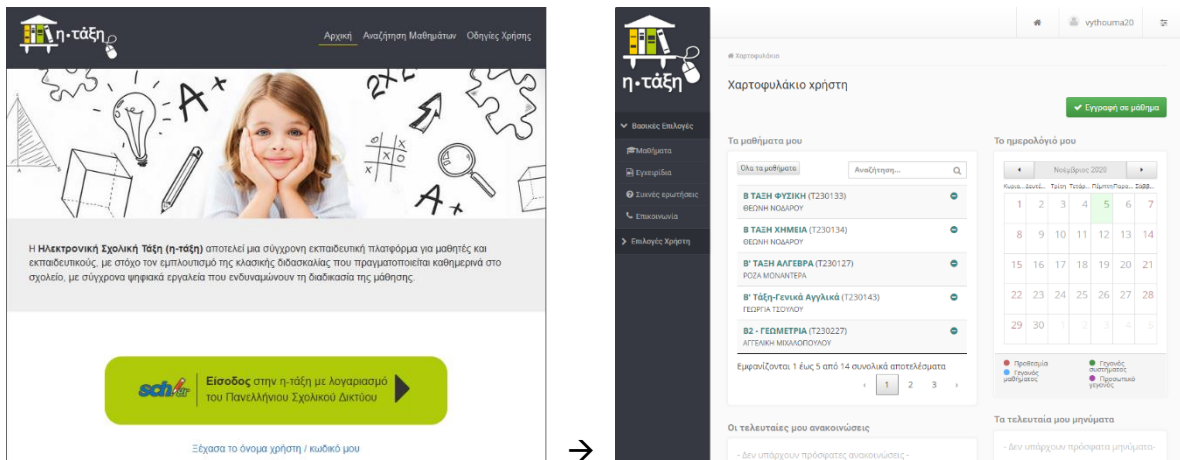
η·τάξη

Αρχική Αναζήτηση Μαθημάτων Οδηγίες Χρήσης

$A^+$

$2x^2$

$A^+$

Η Ηλεκτρονική Σχολική Τάξη (η-τάξη) αποτελεί μια σύγχρονη εκπαιδευτική πλατφόρμα για μαθητές και εκπαιδευτικούς, με στόχο τον εμπλουτισμό της κλασικής διδασκαλίας που πραγματοποιείται καθημερινά στο σχολείο, με σύγχρονα ψηφιακά εργαλεία που ενδυναμώνουν τη διαδικασία της μάθησης.

sch.gr Είσοδος στην η-τάξη με λογαριασμό του Πανελλήνιου Σχολικού Δικτύου

Ξέχασα το όνομα χρήστη / κωδικό μου

→

η·τάξη

vythouma20

Βασικές Επιλογές
Μαθήματα
Εγχειρίδια
Συχνές ερωτήσεις
Επικοινωνία
Επιλογές Χρήστη

Χαρτοφυλάκιο

Χαρτοφυλάκιο χρήστη

Εγγραφή σε μάθημα

Τα μαθήματά μου

Όλα τα μαθήματα

Αναζήτηση...

Β ΤΑΞΗ ΦΥΣΙΚΗ (Τ230133)
ΘΕΩΝΗ ΝΟΔΑΡΟΥ

Β ΤΑΞΗ ΧΗΜΕΙΑ (Τ230134)
ΘΕΩΝΗ ΝΟΔΑΡΟΥ

Β' ΤΑΞΗ ΑΛΓΕΒΡΑ (Τ230127)
ΡΟΖΑ ΜΟΝΑΝΤΕΡΑ

Β' Τάξη-Γενικά Αγγλικά (Τ230143)
ΓΕΩΡΓΙΑ ΤΣΟΥΛΟΥ

Β2 - ΓΕΩΜΕΤΡΙΑ (Τ230227)
ΑΓΓΕΛΙΚΗ ΜΙΧΑΛΟΠΟΥΛΟΥ

Εμφανίζονται 1 έως 5 από 14 συνολικά αποτελέσματα

‹ 1 2 3 ›

Το ημερολόγιό μου

Νοέμβριος 2020

| Κυρια... | Δευτέ... | Τρίτη | Τετάρ... | Πέμπτη | Παρα... | Σάββ... |
|---|---|---|---|---|---|---|
| 1 | 2 | 3 | 4 | 5 | 6 | 7 |
| 8 | 9 | 10 | 11 | 12 | 13 | 14 |
| 15 | 16 | 17 | 18 | 19 | 20 | 21 |
| 22 | 23 | 24 | 25 | 26 | 27 | 28 |
| 29 | 30 | 1 | 2 | 3 | 4 | 5 |

Προθεσμία
Γεγονός μαθήματος
Γεγονός συστήματος
Προσωπικό γεγονός

Οι τελευταίες μου ανακοινώσεις

- Δεν υπάρχουν πρόσφατες ανακοινώσεις -

Τα τελευταία μου μηνύματα

- Δεν υπάρχουν πρόσφατα μηνύματα-